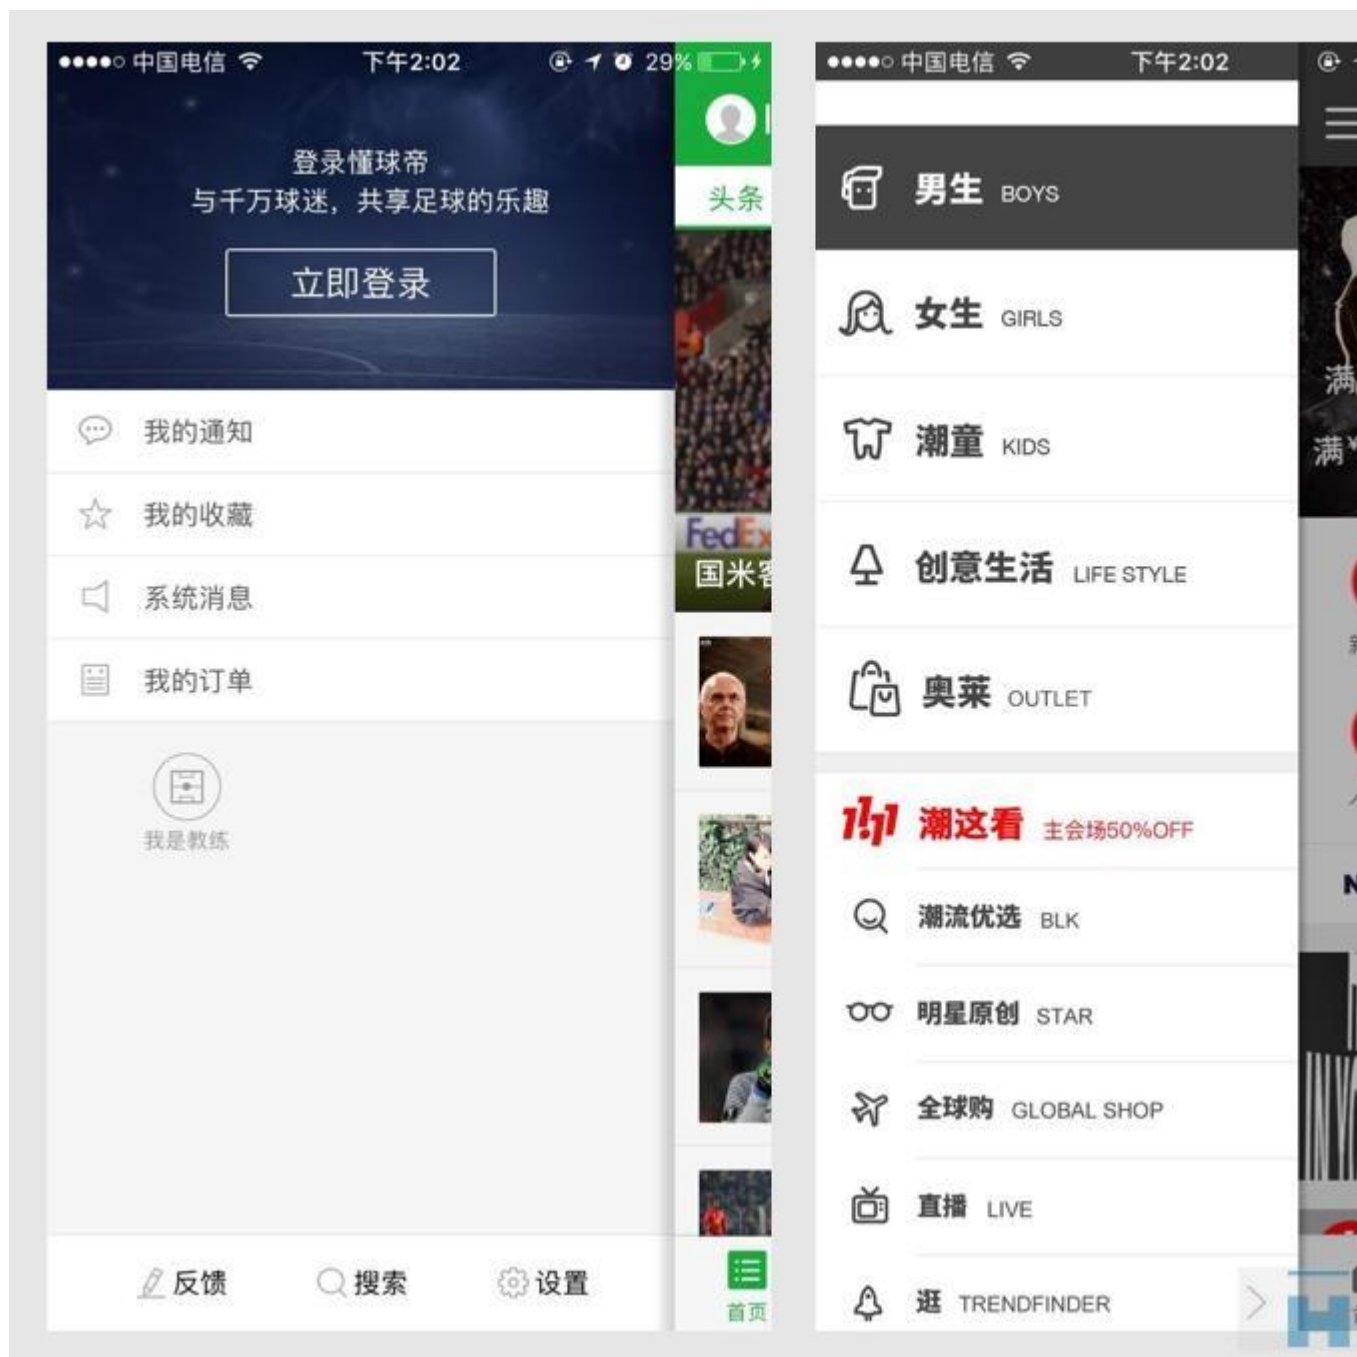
●●●●○ 中国电信 下午2:02 29%

登录懂球帝
与千万球迷，共享足球的乐趣

立即登录

我的通知

我的收藏

系统消息

我的订单

我是教练

反馈 搜索 设置

头条

FedEx

国米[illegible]

首页

●●●●○ 中国电信 下午2:02

男生 BOYS

女生 GIRLS

潮童 KIDS

创意生活 LIFE STYLE

奥莱 OUTLET

潮这看 主会场50%OFF

潮流优选 BLK

明星原创 STAR

全球购 GLOBAL SHOP

直播 LIVE

逛 TRENDFINDER

满

满